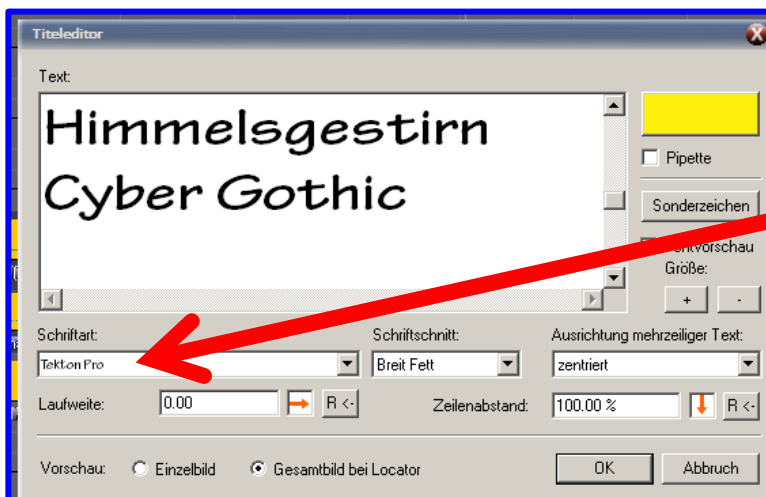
Titeleditor

Text:

Himmelsgestirn
Cyber Gothic

Pipette

Sonderzeichen

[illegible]vorschau
Größe:

+
-

Schriftart:
Tekton Pro

Schriftschnitt:
Breit Fett

Ausrichtung mehrzeiliger Text:
zentriert

Laufweite:
0.00
R <-

Zeilenabstand:
100.00 %
R <-

Vorschau:
Einzelbild
Gesamtbild bei Locator

OK
Abbruch